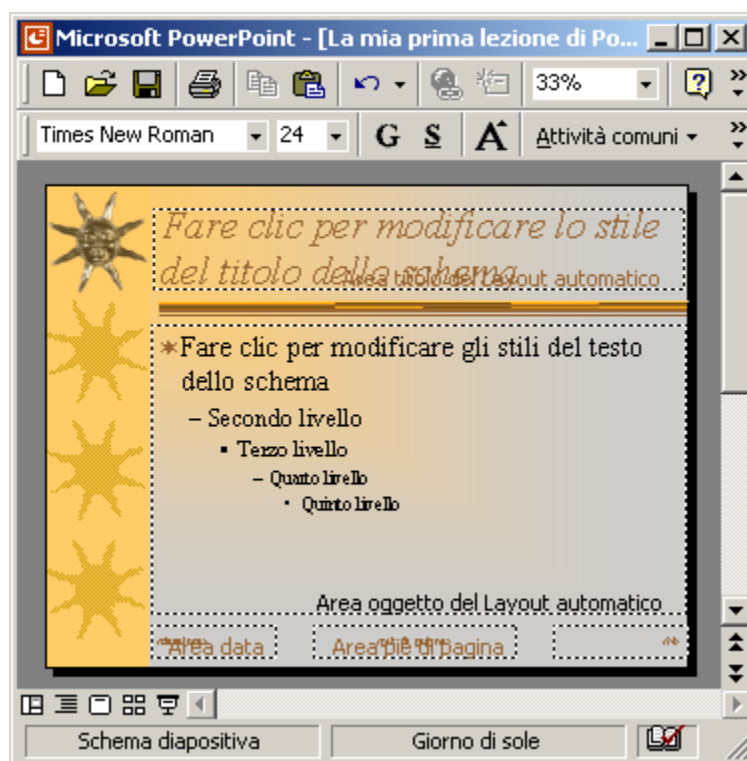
Microsoft PowerPoint - [La mia prima lezione di Po...

33%

Times New Roman 24 G S A Attività comuni

Fare clic per modificare lo stile del titolo dello schema

Area titolo del Layout automatico

Fare clic per modificare gli stili del testo dello schema

– Secondo livello

▪ Terzo livello

– Quarto livello

• Quinto livello

Area oggetto del Layout automatico

Area data

Area piè di pagina

Schema diapositiva

Giorno di sole